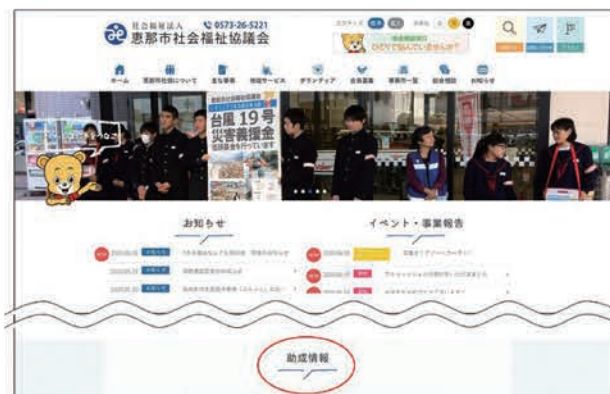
社会福祉法人 ☎0573-26-5221
恵那市社会福祉協議会

ホーム 恵那市社協について 主な事業 地域サービス ボランティア 会員募集 事業所一覧 総合相談 お知らせ

台風 19号
災害義援金
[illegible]

お知らせ

イベント・事業報告

助成情報